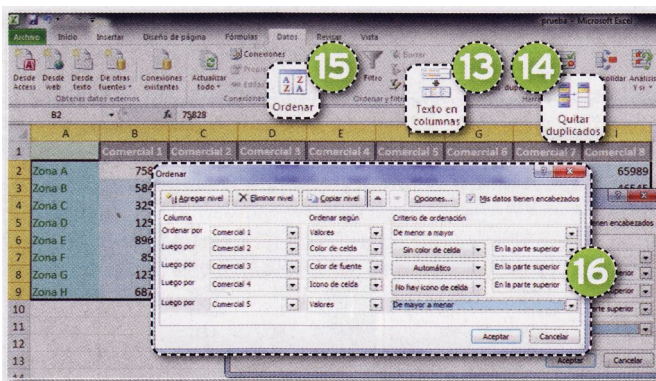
prueba - Microsoft Excel

Archivo Inicio Insertar Diseño de página Fórmulas Datos Revisar Vista

Desde Access Desde web Desde texto De otras fuentes Conexiones existentes Actualizar todo Conexiones Propiedades Editar vínculos

Obtener datos externos Conexiones

15 Ordenar

Filtro Borrar Volver a aplicar Avanzadas Ordenar y filtrar

13 Texto en columnas

14 Quitar duplicados

Consolidar Análisis Y si

B2 $f_x$ 75828

| | A | B | C | D | E | F | G | H | I |
|---|---|---|---|---|---|---|---|---|---|
| 1 | | Comercial 1 | Comercial 2 | Comercial 3 | Comercial 4 | Comercial 5 | Comercial 6 | Comercial 7 | Comercial 8 |
| 2 | Zona A | 758 | | | | | | | 65989 |
| 3 | Zona B | 584 | | | | | | | 65545 |
| 4 | Zona C | 325 | | | | | | | |
| 5 | Zona D | 125 | | | | | | | |
| 6 | Zona E | 896 | | | | | | | |
| 7 | Zona F | 85 | | | | | | | |
| 8 | Zona G | 123 | | | | | | | |
| 9 | Zona H | 687 | | | | | | | |
| 10 | | | | | | | | | |
| 11 | | | | | | | | | |
| 12 | | | | | | | | | |
| 13 | | | | | | | | | |

Ordenar

Agregar nivel Eliminar nivel Copiar nivel Opciones... Mis datos tienen encabezados

| Columna | | Ordenar según | Criterio de ordenación | |
|---|---|---|---|---|
| Ordenar por | Comercial 1 | Valores | De menor a mayor | |
| Luego por | Comercial 2 | Color de celda | Sin color de celda | En la parte superior |
| Luego por | Comercial 3 | Color de fuente | Automático | En la parte superior |
| Luego por | Comercial 4 | Icono de celda | No hay icono de celda | En la parte superior |
| Luego por | Comercial 5 | Valores | De mayor a menor | |

16

Aceptar Cancelar

en encabezados

erior

arte superior

Aceptar Cancelar